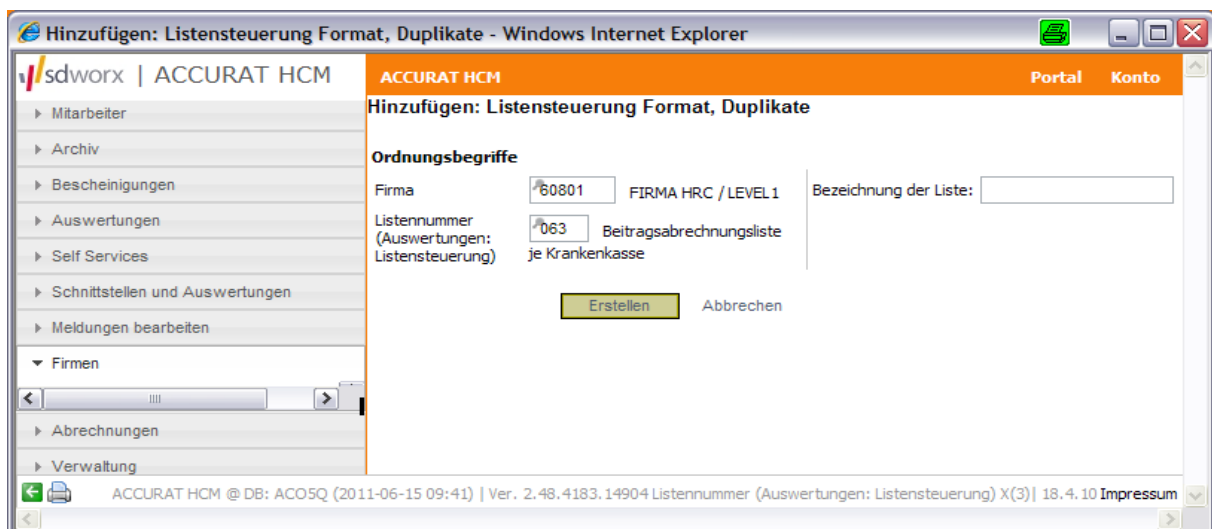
Hinzufügen: Listensteuerung Format, Duplikate - Windows Internet Explorer

sdworx | ACCURAT HCM

ACCURAT HCM    Portal    Konto

Mitarbeiter
Archiv
Bescheinigungen
Auswertungen
Self Services
Schnittstellen und Auswertungen
Meldungen bearbeiten
Firmen
Abrechnungen
Verwaltung

Hinzufügen: Listensteuerung Format, Duplikate

Ordnungsbegriffe

| | | |
|---|---|---|
| Firma | 60801 | FIRMA HRC / LEVEL 1 |
| Listennummer (Auswertungen: Listensteuerung) | 063 | Beitragsabrechnungsliste je Krankenkasse |

Bezeichnung der Liste:

Erstellen    Abbrechen

ACCURAT HCM @ DB: ACO5Q (2011-06-15 09:41) | Ver. 2.48.4183.14904 Listennummer (Auswertungen: Listensteuerung) X(3)| 18.4.10 Impressum